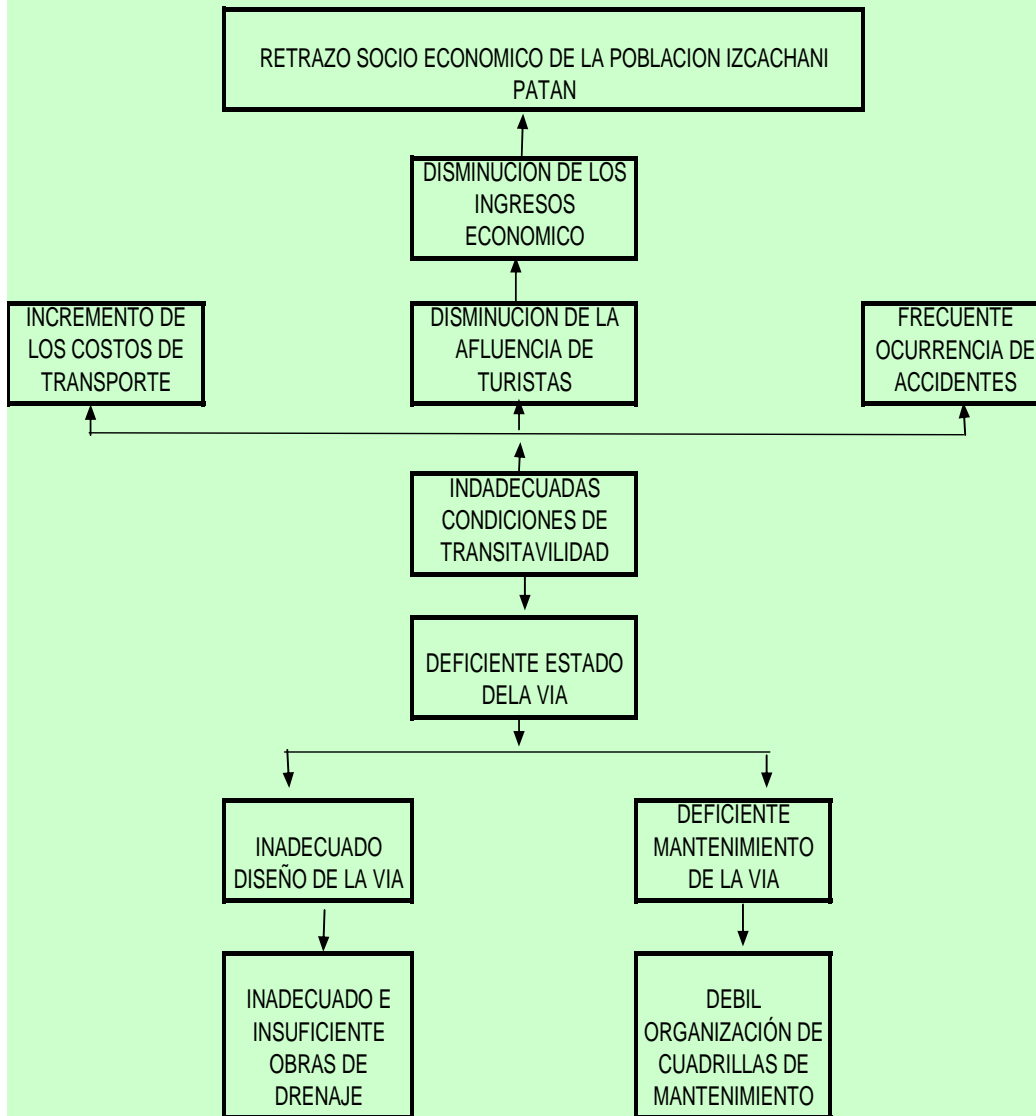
RETRAZO SOCIO ECONOMICO DE LA POBLACION IZCACHANI PATAN

DISMINUCION DE LOS INGRESOS ECONOMICO

INCREMENTO DE LOS COSTOS DE TRANSPORTE

DISMINUCION DE LA AFLUENCIA DE TURISTAS

FRECUENTE OCURRENCIA DE ACCIDENTES

INDADECUADAS CONDICIONES DE TRANSITAVILIDAD

DEFICIENTE ESTADO DELA VIA

INADECUADO DISEÑO DE LA VIA

DEFICIENTE MANTENIMIENTO DE LA VIA

INADECUADO E INSUFICIENTE OBRAS DE DRENAJE

DEBIL ORGANIZACIÓN DE CUADRILLAS DE MANTENIMIENTO